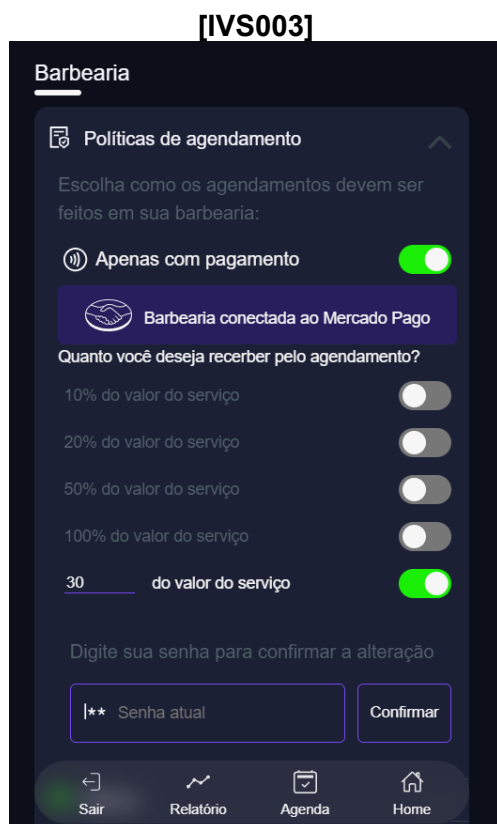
[IVS003]

Barbearia

Políticas de agendamento

Escolha como os agendamentos devem ser feitos em sua barbearia:

Apenas com pagamento

Barbearia conectada ao Mercado Pago

Quanto você deseja recerber pelo agendamento?

10% do valor do serviço

20% do valor do serviço

50% do valor do serviço

100% do valor do serviço

30 do valor do serviço

Digite sua senha para confirmar a alteração

Senha atual

Confirmar

Sair Relatório Agenda Home